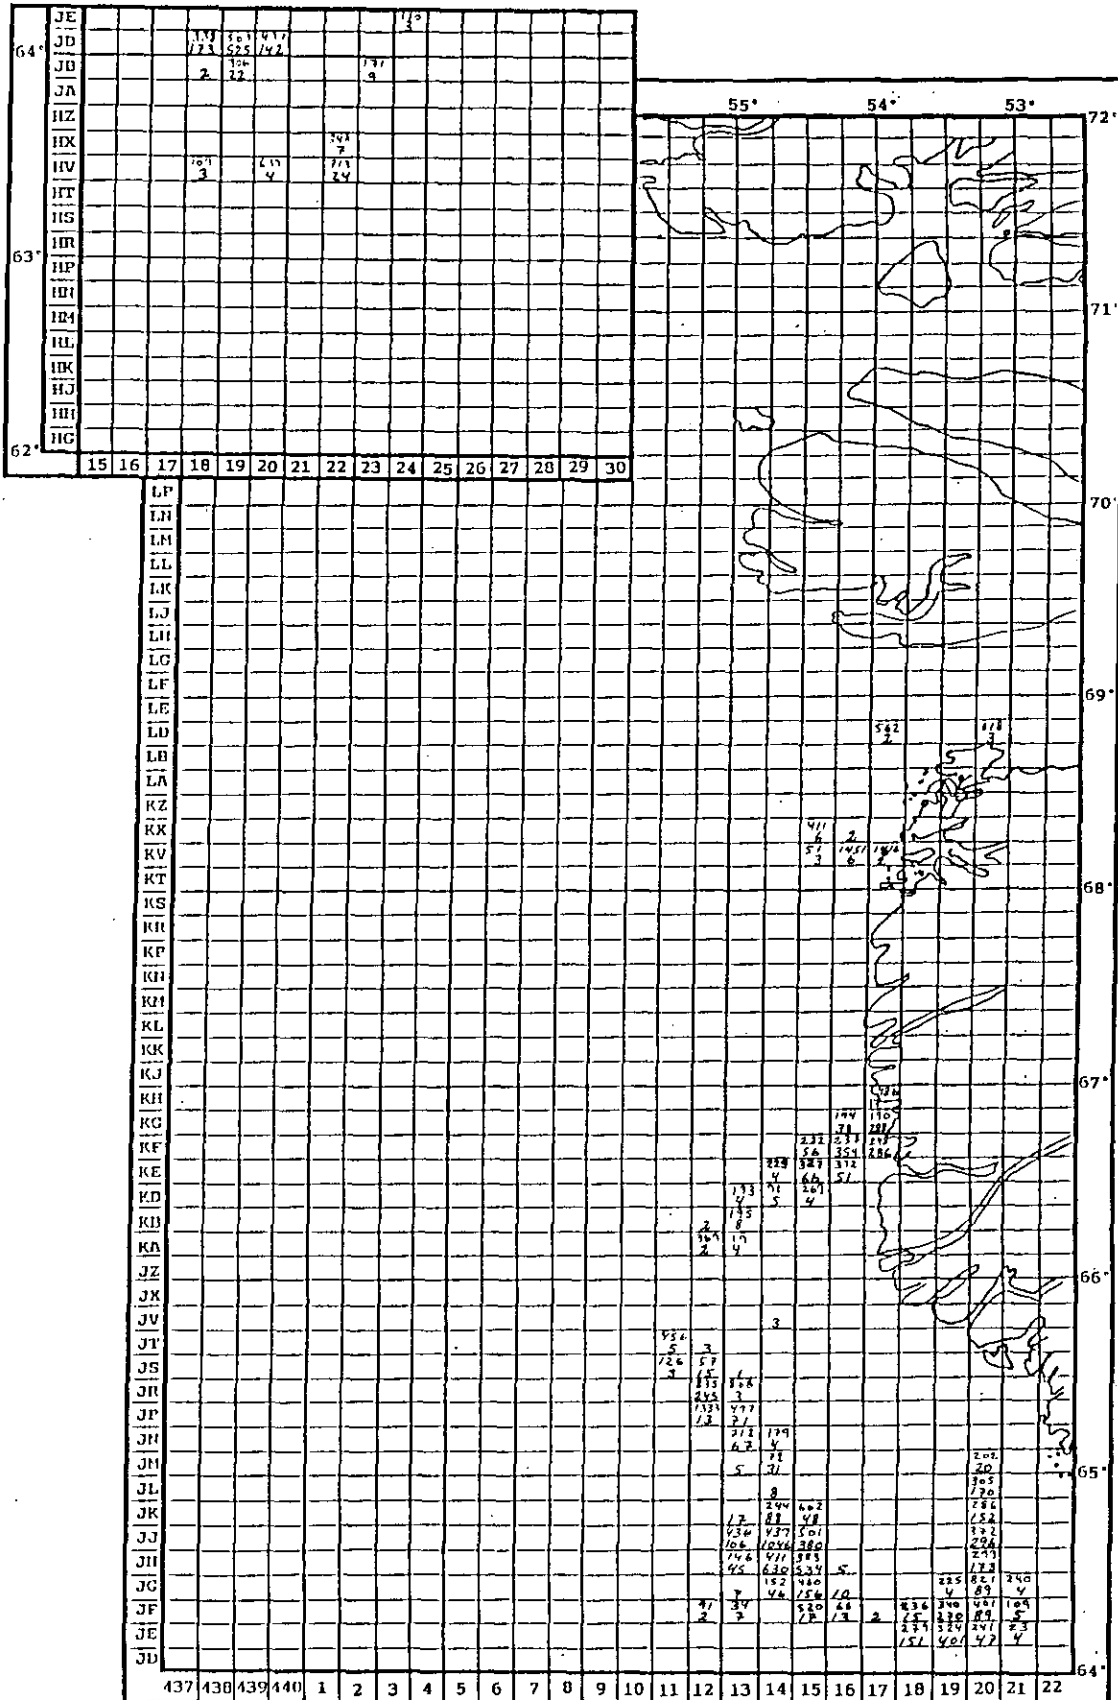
JE
64° JD
JB
JA
HZ
HX
HV
HT
HS
HR
63° HP
HN
HM
HL
HK
HJ
HH
HG
62°

15 16 17 18 19 20 21 22 23 24 25 26 27 28 29 30

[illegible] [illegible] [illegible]
2 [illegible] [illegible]
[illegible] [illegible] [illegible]
3 4 24
7
9

55° 54° 53°
72°
71°
70°
69°
68°
67°
66°
65°
64°

LP
LN
LM
LL
LK
LJ
LH
LG
LF
LE
LD
LB
LA
KZ
KX
KV
KT
KS
KR
KP
KN
KM
KL
KK
KJ
KH
KG
KF
KE
KD
KB
KA
JZ
JX
JV
JT
JS
JR
JP
JN
JM
JL
JK
JJ
JH
JG
JF
JE
JD

437 438 439 440 1 2 3 4 5 6 7 8 9 10 11 12 13 14 15 16 17 18 19 20 21 22

542
2
118
3
411
6
51
3
2
1451
6
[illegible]
2
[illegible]
194
71
232
56
347
66
261
4
110
221
237
354
312
51
286
229
4
91
5
133
4
135
8
15
4
2
365
2
3
456
5
126
3
3
57
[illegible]
135
245
1333
13
3
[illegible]
3
477
31
312
67
5
179
4
71
31
8
244
88
437
1046
411
630
152
46
662
48
501
380
383
534
460
156
520
13
17
434
106
146
45
7
34
7
91
2
5
10
66
13
2
236
15
273
151
225
4
340
230
324
401
202
20
305
170
286
152
332
296
293
173
821
89
461
89
241
47
240
4
109
5
23
4